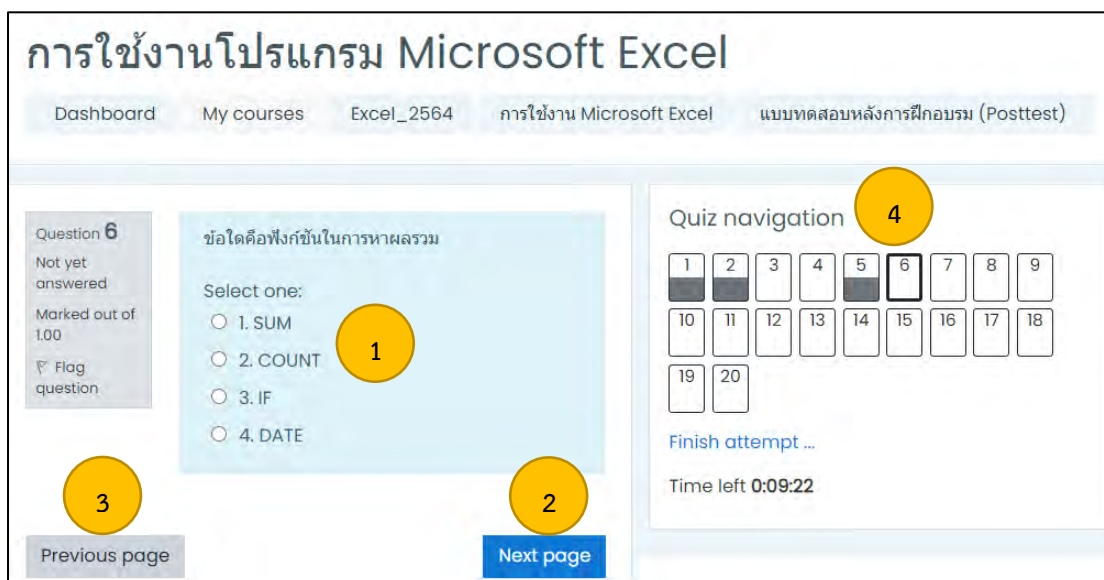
การใช้งานโปรแกรม Microsoft Excel

Dashboard My courses Excel_2564 การใช้งาน Microsoft Excel แบบทดสอบหลังการฝึกอบรม (Posttest)

Question 6
Not yet answered
Marked out of 1.00
Flag question

ข้อใดคือฟังก์ชันในการหาผลรวม

Select one:
1. SUM
2. COUNT
3. IF
4. DATE

1

3

2

Previous page

Next page

Quiz navigation

4

1 2 3 4 5 6 7 8 9
10 11 12 13 14 15 16 17 18
19 20

Finish attempt ...

Time left **0:09:22**